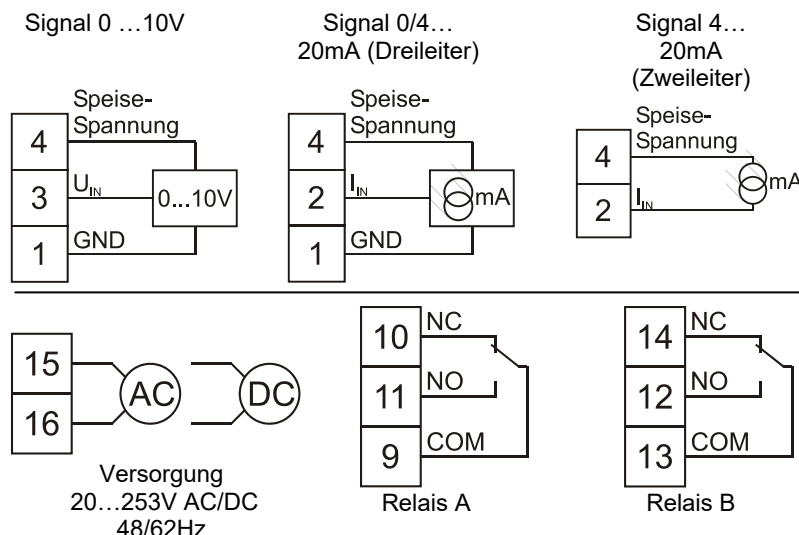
Signal 0 …10V

Signal 0/4… 20mA (Dreileiter)

Signal 4… 20mA (Zweileiter)

Speise-Spannung
4
3
$U_{IN}$
0...10V
1
GND

Speise-Spannung
4
2
$I_{IN}$
mA
1
GND

Speise-Spannung
4
2
$I_{IN}$
mA

15
16
AC
DC
Versorgung 20…253V AC/DC 48/62Hz

10
NC
11
NO
9
COM
Relais A

14
NC
12
NO
13
COM
Relais B